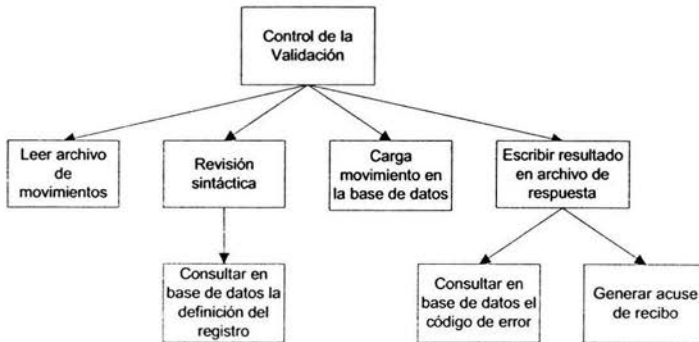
Control de la Validación

Leer archivo de movimientos

Revisión sintáctica

Carga movimiento en la base de datos

Escribir resultado en archivo de respuesta

Consultar en base de datos la definición del registro

Consultar en base de datos el código de error

Generar acuse de recibo